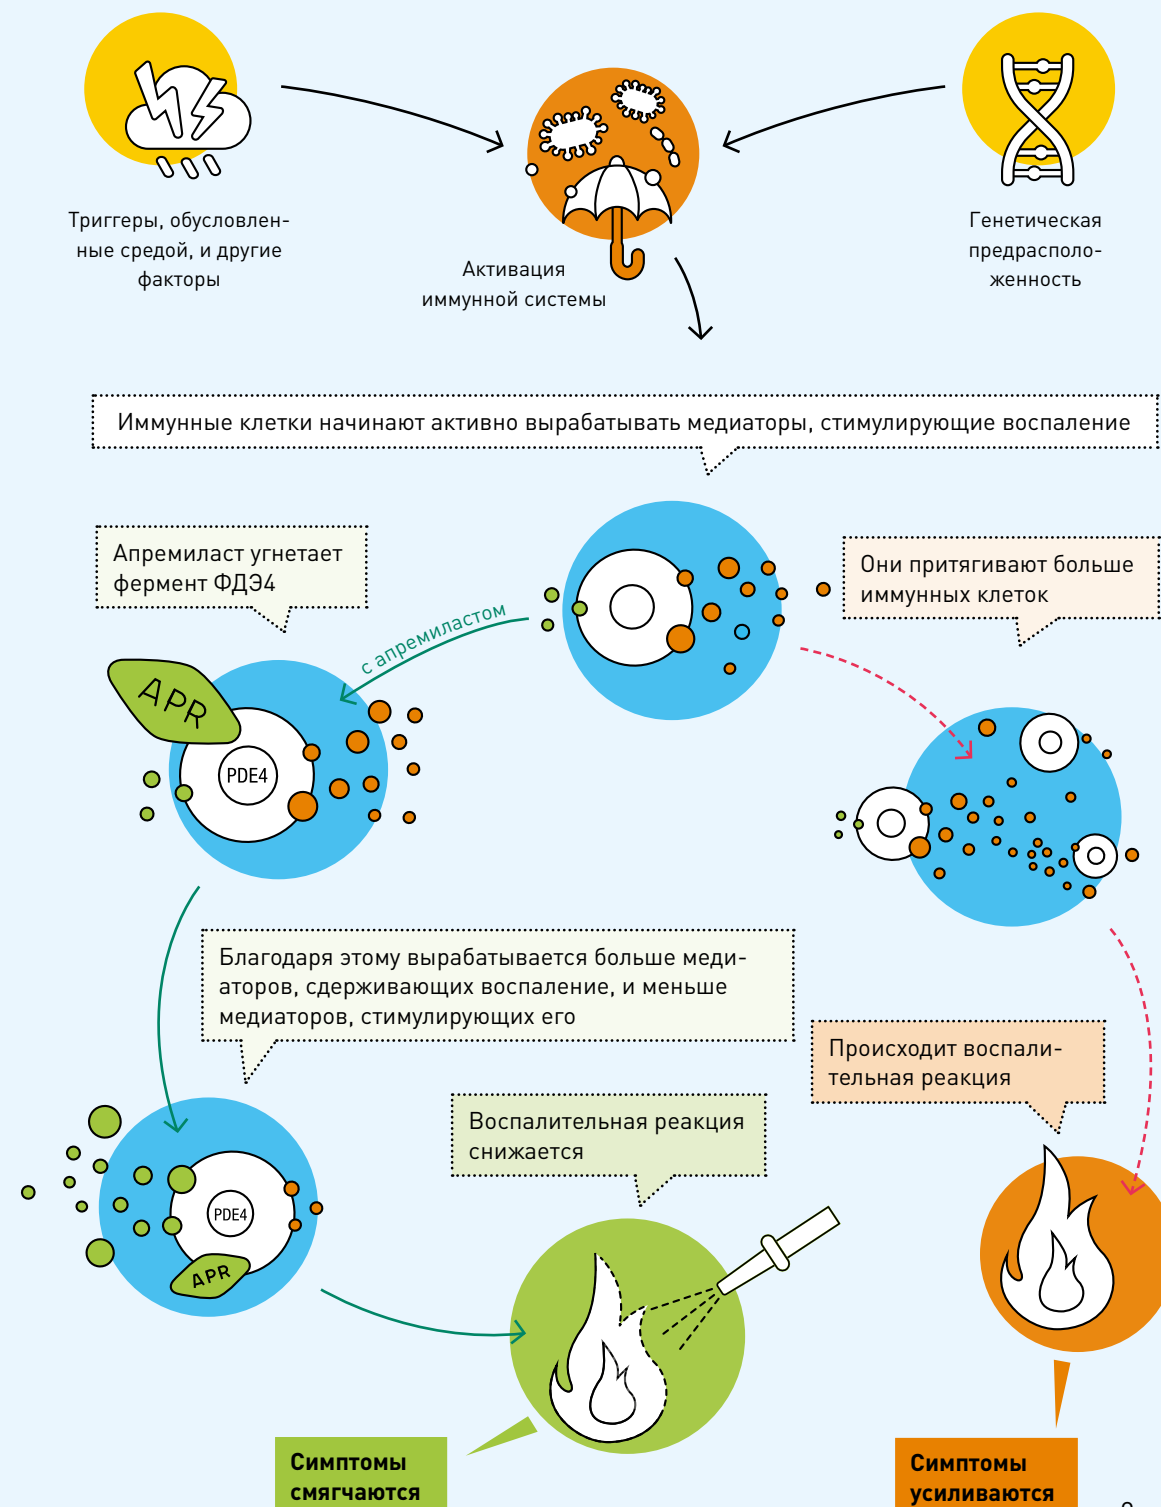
Триггеры, обусловленные средой, и другие факторы

Активация иммунной системы

Генетическая предрасположенность

Иммунные клетки начинают активно вырабатывать медиаторы, стимулирующие воспаление

Апремиласт угнетает фермент ФДЭ4

с апремиластом

Они притягивают больше иммунных клеток

APR

PDE4

Благодаря этому вырабатывается больше медиаторов, сдерживающих воспаление, и меньше медиаторов, стимулирующих его

Происходит воспалительная реакция

Воспалительная реакция снижается

PDE4

APR

Симптомы смягчаются

Симптомы усиливаются